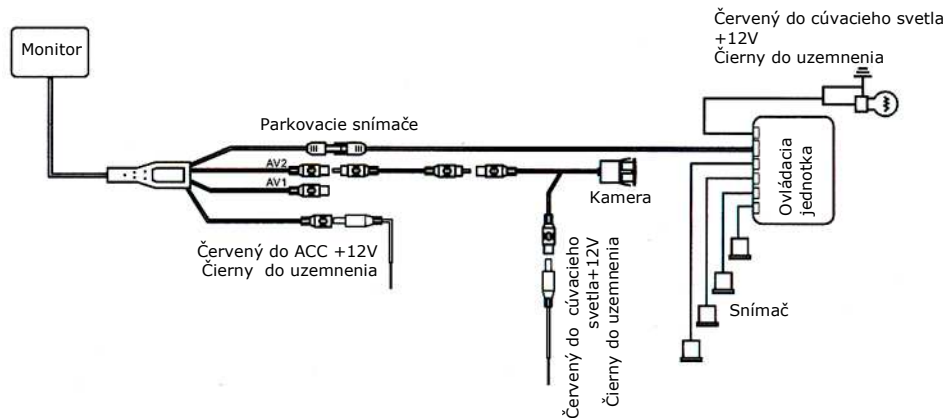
Červený do cúvacieho svetla +12V
Čierny do uzemnenia

Monitor

Parkovacie snímače

AV2

AV1

Kamera

Ovládacia jednotka

Červený do ACC +12V
Čierny do uzemnenia

Červený do cúvacieho svetla+12V
Čierny do uzemnenia

Snímač